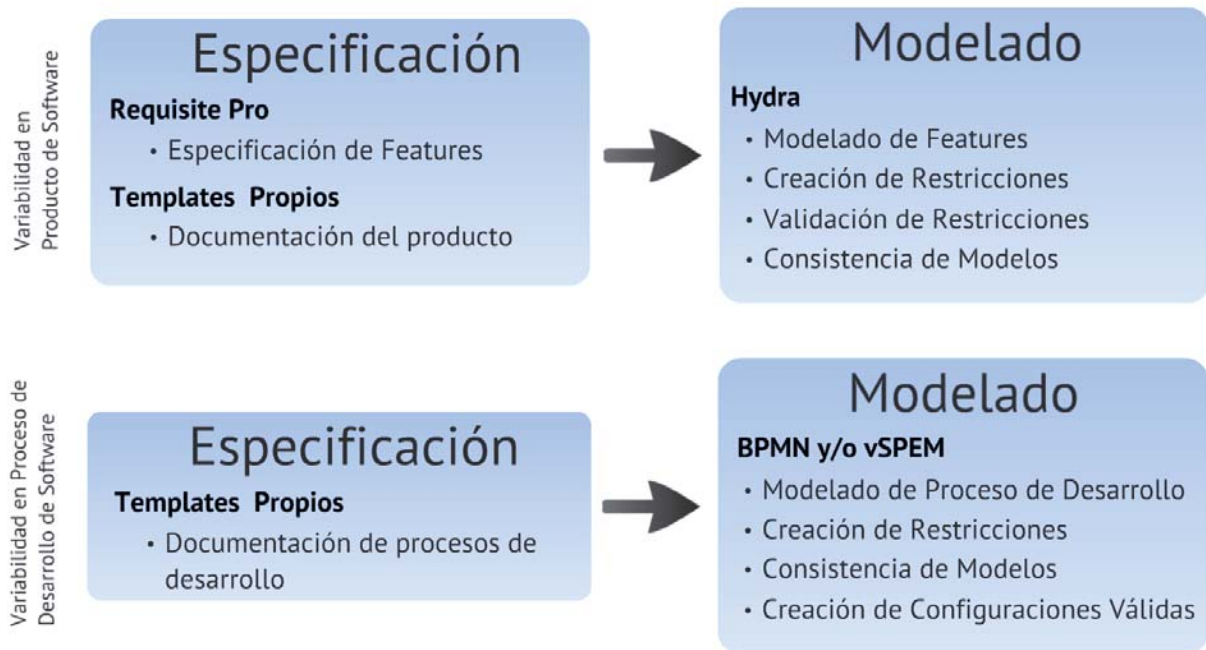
Variabilidad en Producto de Software

Especificación

Requisite Pro

• Especificación de Features

Templates Propios

• Documentación del producto

Modelado

Hydra

• Modelado de Features
• Creación de Restricciones
• Validación de Restricciones
• Consistencia de Modelos

Variabilidad en Proceso de Desarrollo de Software

Especificación

Templates Propios

• Documentación de procesos de desarrollo

Modelado

BPMN y/o vSPEM

• Modelado de Proceso de Desarrollo
• Creación de Restricciones
• Consistencia de Modelos
• Creación de Configuraciones Válidas